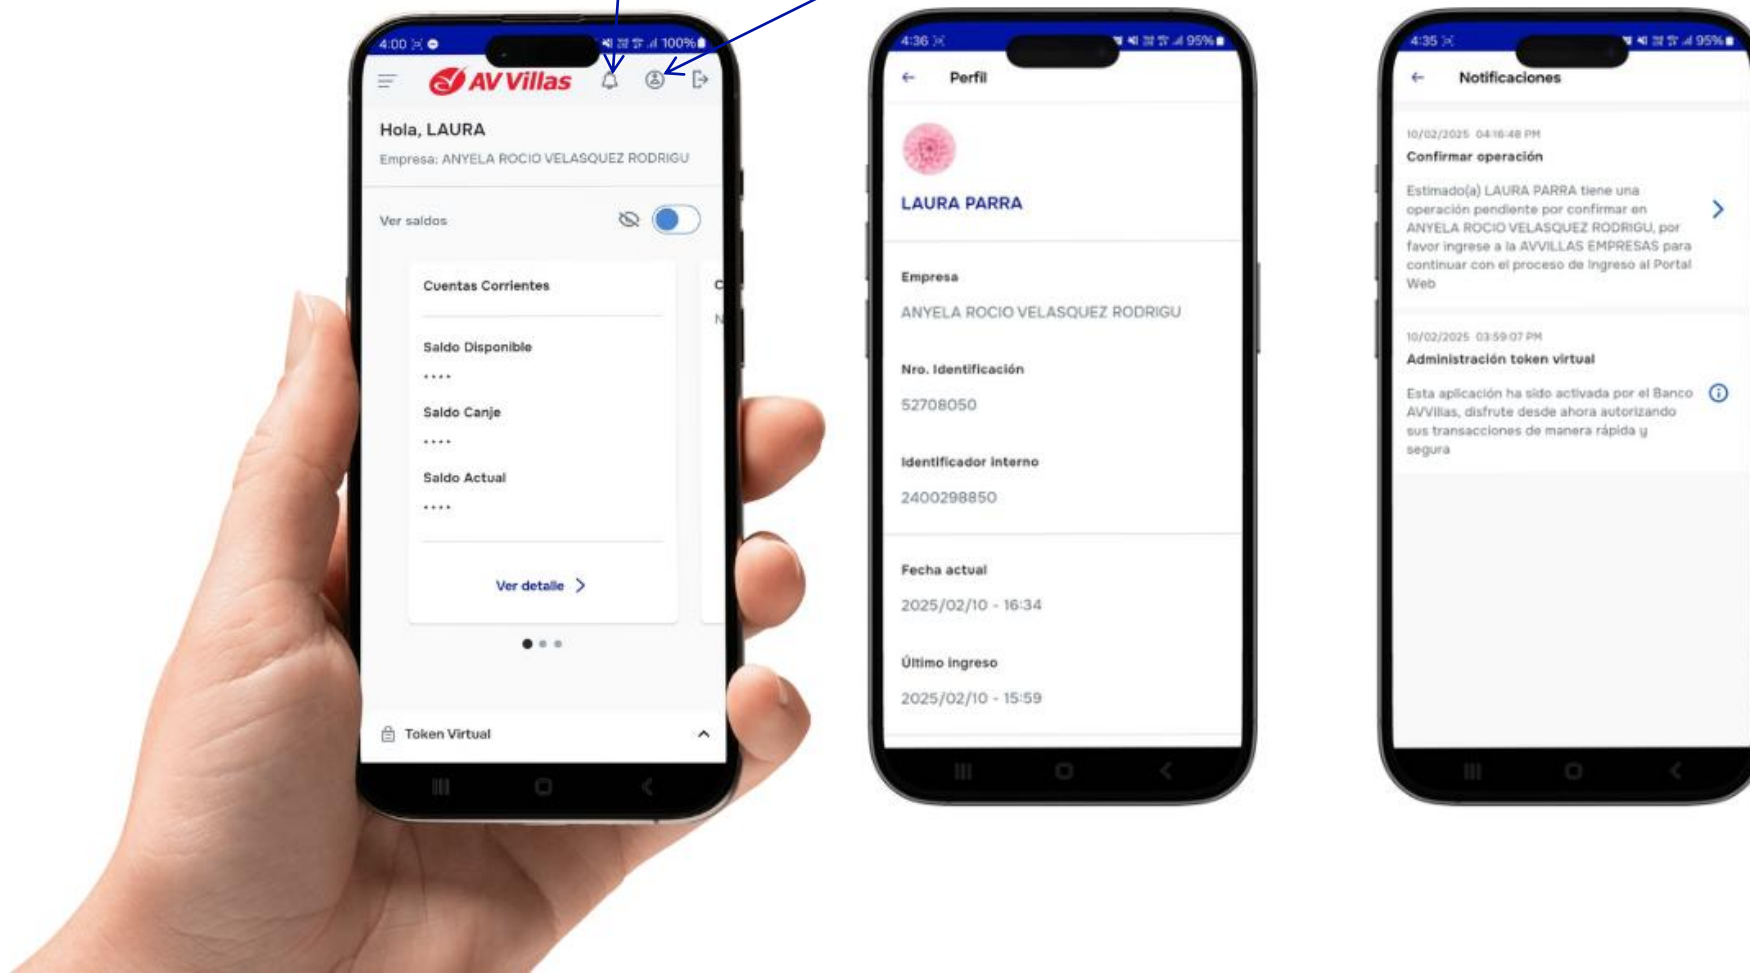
4:00 100%

AV Villas

Hola, LAURA

Empresa: ANYELA ROCIO VELASQUEZ RODRIGU

Ver saldos

Cuentas Corrientes

Saldo Disponible

····

Saldo Canje

····

Saldo Actual

····

Ver detalle

Token Virtual

4:36 95%

Perfil

LAURA PARRA

Empresa

ANYELA ROCIO VELASQUEZ RODRIGU

Nro. Identificación

52708050

Identificador interno

2400298850

Fecha actual

2025/02/10 - 16:34

Último ingreso

2025/02/10 - 15:59

4:35 95%

Notificaciones

10/02/2025 04:16:48 PM

Confirmar operación

Estimado(a) LAURA PARRA tiene una operación pendiente por confirmar en ANYELA ROCIO VELASQUEZ RODRIGU, por favor ingrese a la AVVILLAS EMPRESAS para continuar con el proceso de ingreso al Portal Web

10/02/2025 03:59:07 PM

Administración token virtual

Esta aplicación ha sido activada por el Banco AVVillas, disfrute desde ahora autorizando sus transacciones de manera rápida y segura